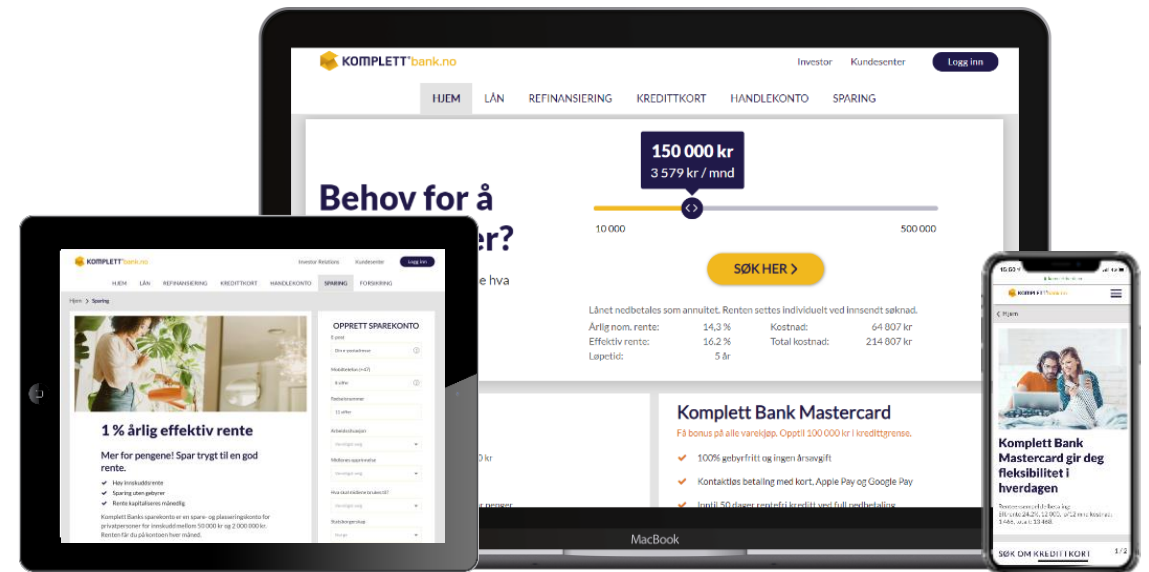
KOMPLETT bank.no

Investor

Kundesenter

Logg inn

HJEM LÅN REFINANSIERING KREDITTKORT HANDLEKONTO SPARING

Behov for å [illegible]er?

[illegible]e hva

150 000 kr
3 579 kr / mnd

10 000

500 000

SØK HER >

Lånet nedbetales som annuitet. Renten settes individuelt ved innsendt søknad.

| Årlig nom. rente: | 14,3 % | Kostnad: | 64 807 kr |
|---|---|---|---|
| Effektiv rente: | 16,2 % | Total kostnad: | 214 807 kr |
| Løpetid: | 5 år | | |

Komplett Bank Mastercard

Få bonus på alle varekjøp. Opptil 100 000 kr i kredittgrense.

100% gebyrfritt og ingen årsavgift

Kontaktløs betaling med kort, Apple Pay og Google Pay

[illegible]

MacBook

KOMPLETT bank.no

Investor Relations Kundesenter Logg inn

HJEM LÅN REFINANSIERING KREDITTKORT HANDLEKONTO SPARING FORSIKRING

Hjem > Sparing

1 % årlig effektiv rente

Mer for pengene! Spar trygt til en god rente.

Høy innskuddsrente
Sparing uten gebyrer
Rente kapitaliseres månedlig

Komplett Banks sparekonto er en spare- og plasseringskonto for privatpersoner for innskudd mellom 50 000 kr og 2 000 000 kr. Renten får du på kontoen hver måned.

OPPRETT SPAREKONTO

E-post

Mobiltelefon (+47)

Fødselsnummer

Arbeidssituasjon

Midlenes opprinnelse

Hva skal midlene brukes til?

Statsborgerskap

KOMPLETT bank.no

< Hjem

Komplett Bank Mastercard gir deg fleksibilitet i hverdagen

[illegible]

SØK OM KREDITTKORT

1 / 2